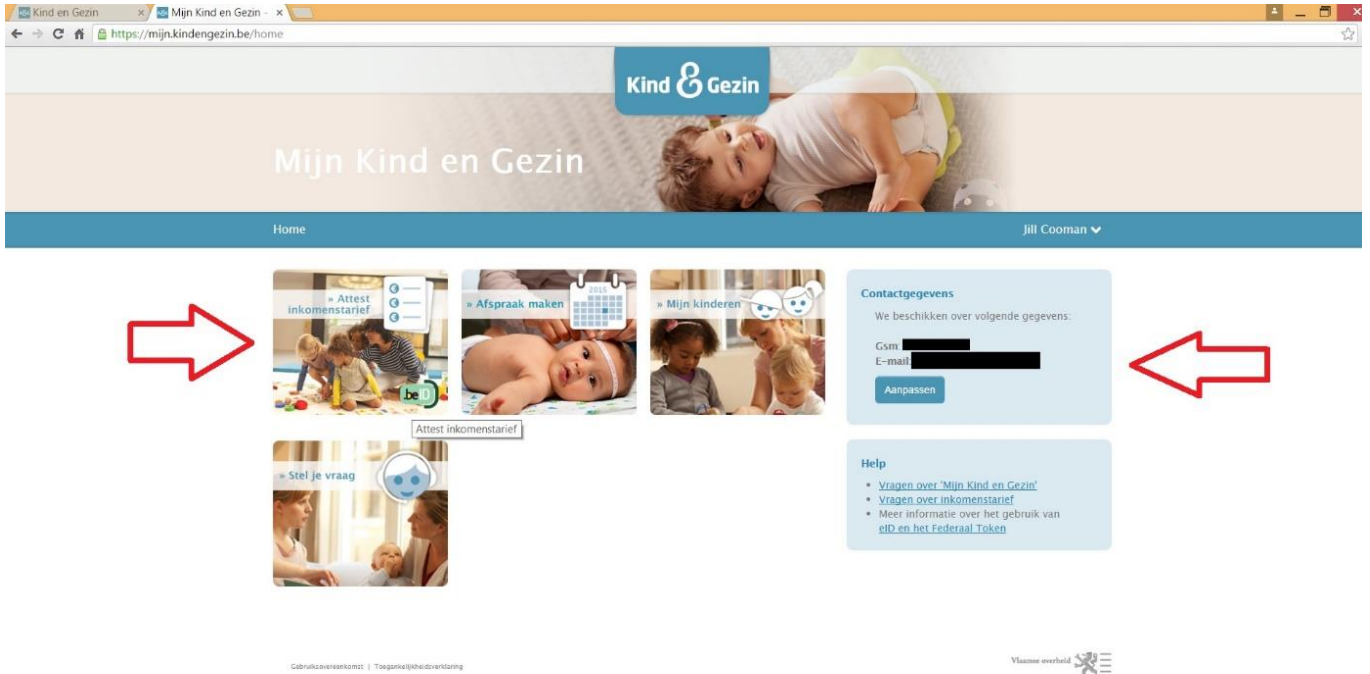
Kind en Gezin
Mijn Kind en Gezin -
https://mijn.kindengezin.be/home

Kind & Gezin

Mijn Kind en Gezin

Home
Jill Cooman

» Attest inkomenstarief
.beID
Attest inkomenstarief

» Afspraak maken
2015

» Mijn kinderen

» Stel je vraag

Contactgegevens
We beschikken over volgende gegevens:
Gsm:
E-mail:
Aanpassen

Help
• Vragen over 'Mijn Kind en Gezin'
• Vragen over inkomenstarief
• Meer informatie over het gebruik van eID en het Federaal Token

Gebruiksovereenkomst | Toegankelijkheidsverklaring

Vlaamse overheid